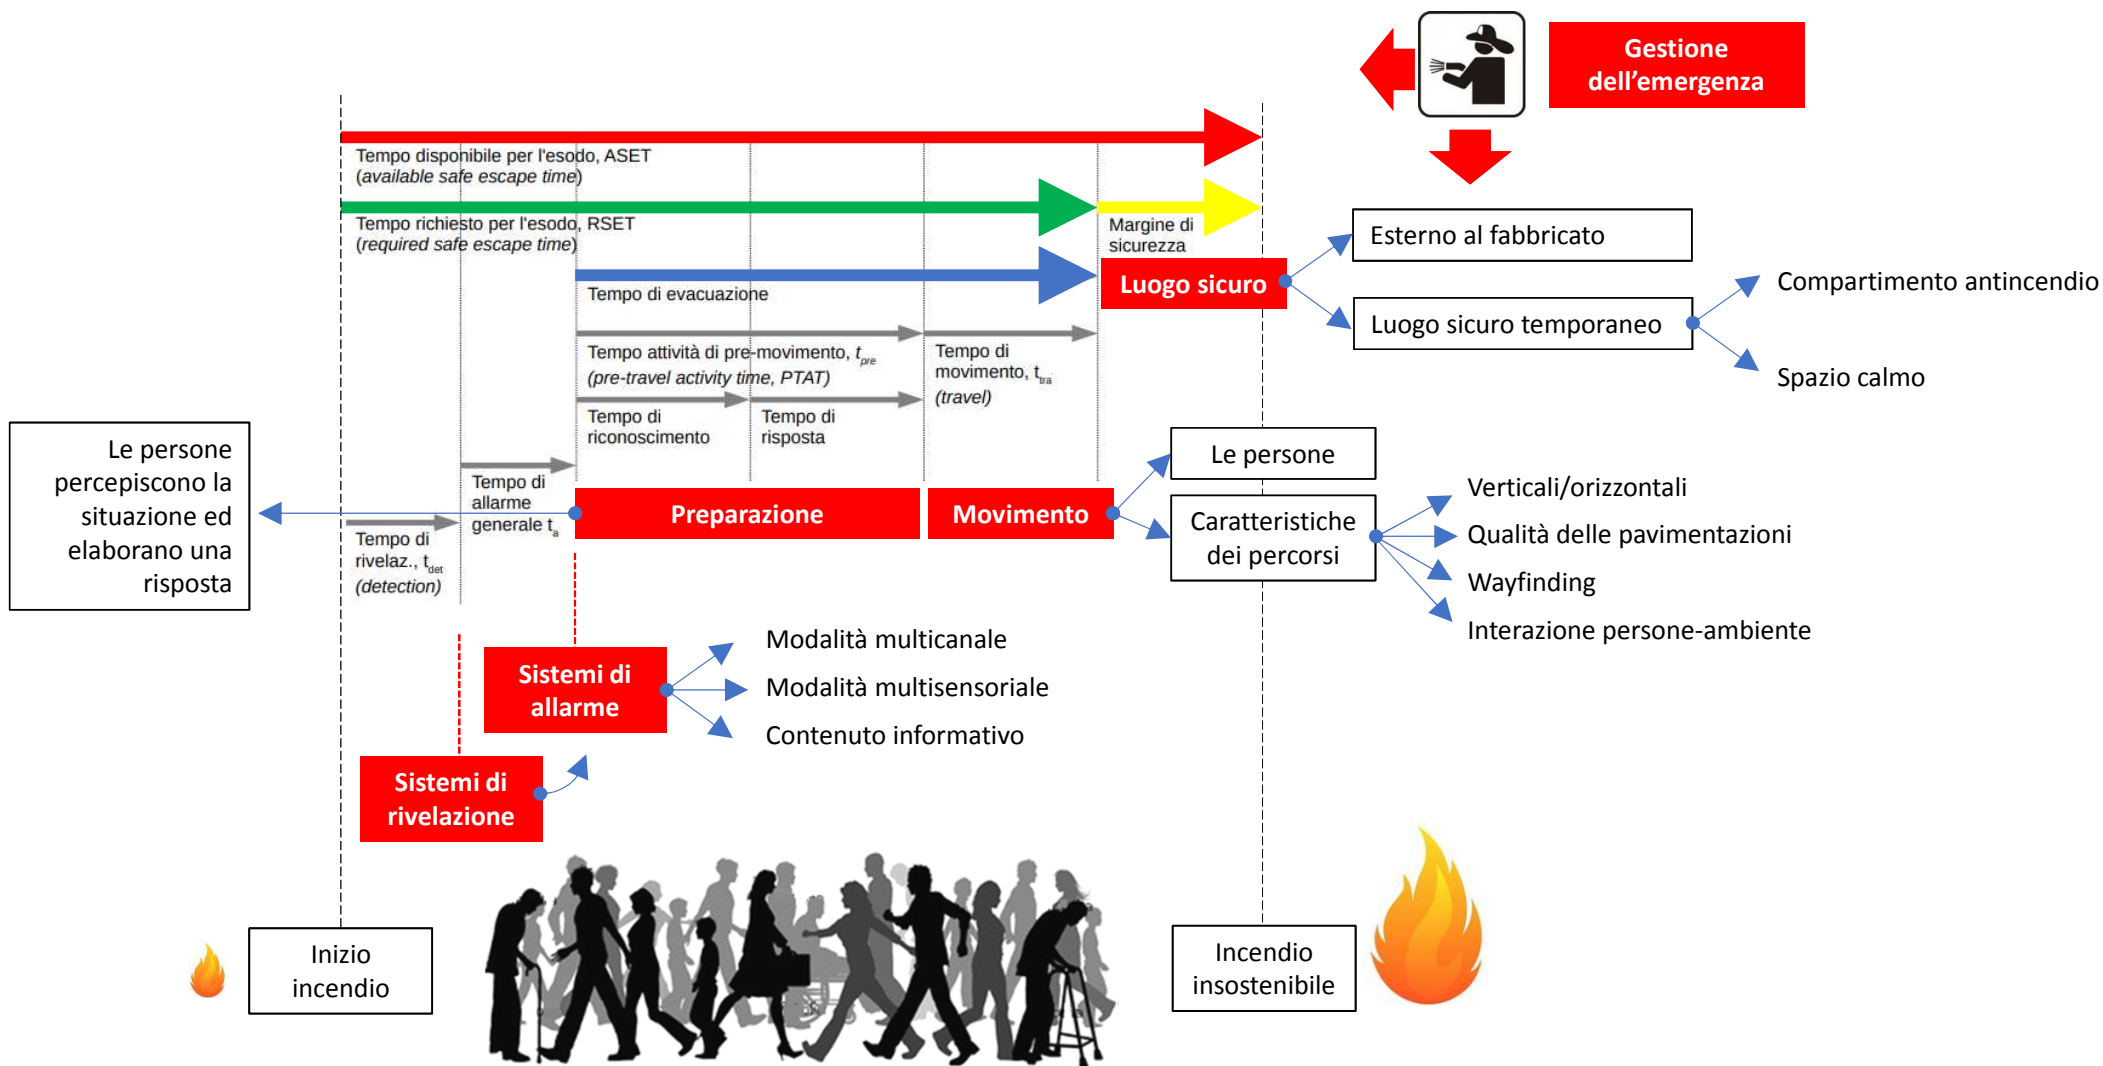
Gestione dell'emergenza

Tempo disponibile per l'esodo, ASET
(available safe escape time)

Tempo richiesto per l'esodo, RSET
(required safe escape time)

Margine di sicurezza

Esterno al fabbricato

Luogo sicuro

Luogo sicuro temporaneo

Compartimento antincendio

Spazio calmo

Tempo di evacuazione

Tempo attività di pre-movimento, $t_{pre}$
(pre-travel activity time, PTAT)

Tempo di movimento, $t_{tra}$
(travel)

Tempo di riconoscimento

Tempo di risposta

Le persone percepiscono la situazione ed elaborano una risposta

Tempo di allarme generale $t_a$

Tempo di rivelaz., $t_{det}$
(detection)

Preparazione

Movimento

Le persone

Caratteristiche dei percorsi

Verticali/orizzontali

Qualità delle pavimentazioni

Wayfinding

Interazione persone-ambiente

Sistemi di allarme

Modalità multicanale

Modalità multisensoriale

Contenuto informativo

Sistemi di rivelazione

Inizio incendio

Incendio insostenibile